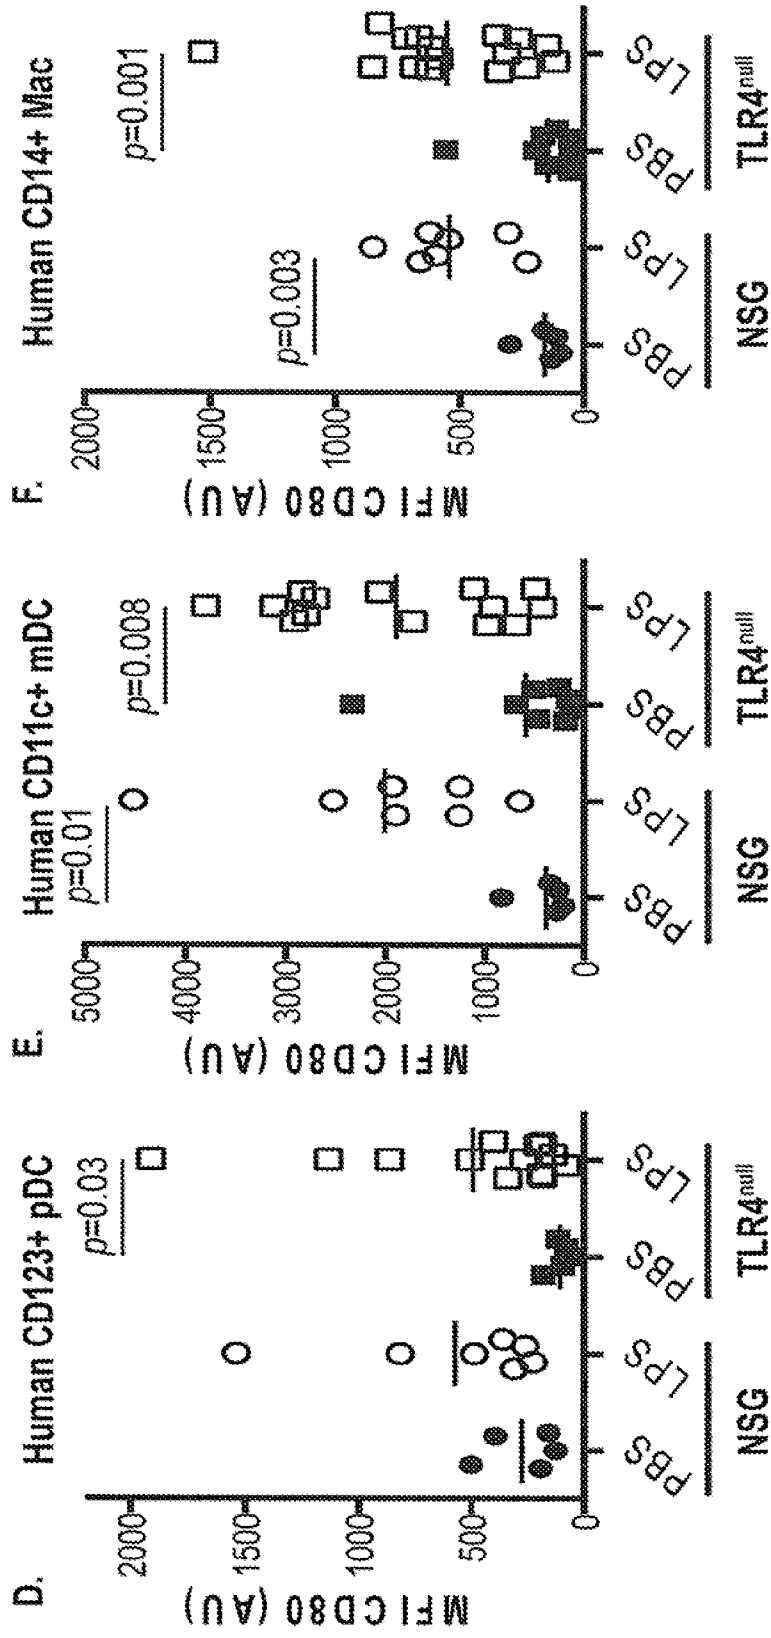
D.

Human CD123+ pDC

$p$=0.03

MFI CD80 (AU)

2000
1500
1000
500
0

PBS LPS PBS LPS

NSG TLR4$^{null}$

E.

Human CD11c+ mDC

$p$=0.01 $p$=0.008

MFI CD80 (AU)

5000
4000
3000
2000
1000
0

PBS LPS PBS LPS

NSG TLR4$^{null}$

F.

Human CD14+ Mac

$p$=0.003 $p$=0.001

MFI CD80 (AU)

2000
1500
1000
500
0

PBS LPS PBS LPS

NSG TLR4$^{null}$